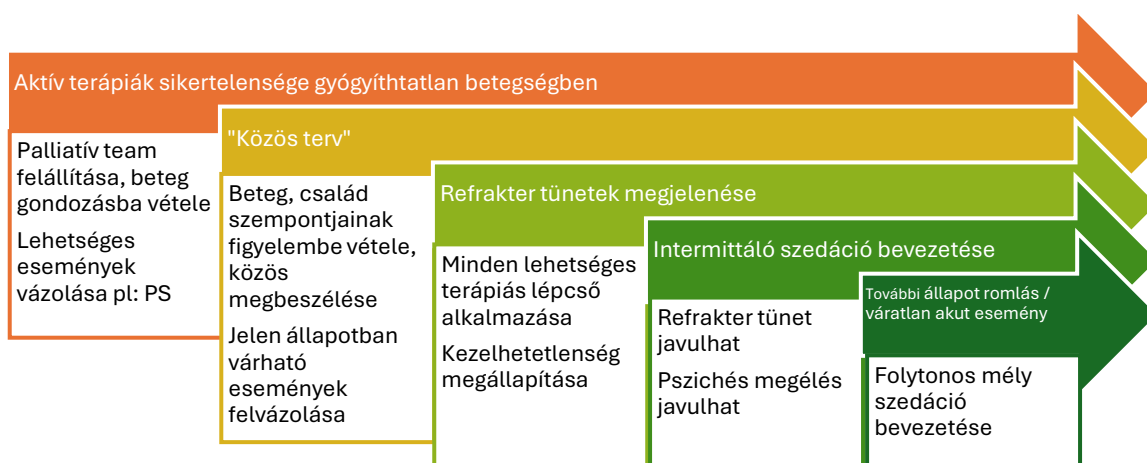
Aktív terápiák sikertelensége gyógyíthtatlan betegségben

Palliatív team felállítása, beteg gondozásba vétele

Lehetséges események vázolása pl: PS

"Közös terv"

Beteg, család szempontjainak figyelembe vétele, közös megbeszélése

Jelen állapotban várható események felvázolása

Refrakter tünetek megjelenése

Minden lehetséges terápiás lépcső alkalmazása

Kezelhetetlenség megállapítása

Intermittáló szedáció bevezetése

Refrakter tünet javulhat

Pszichés megélés javulhat

További állapot romlás / váratlan akut esemény

Folytonos mély szedáció bevezetése